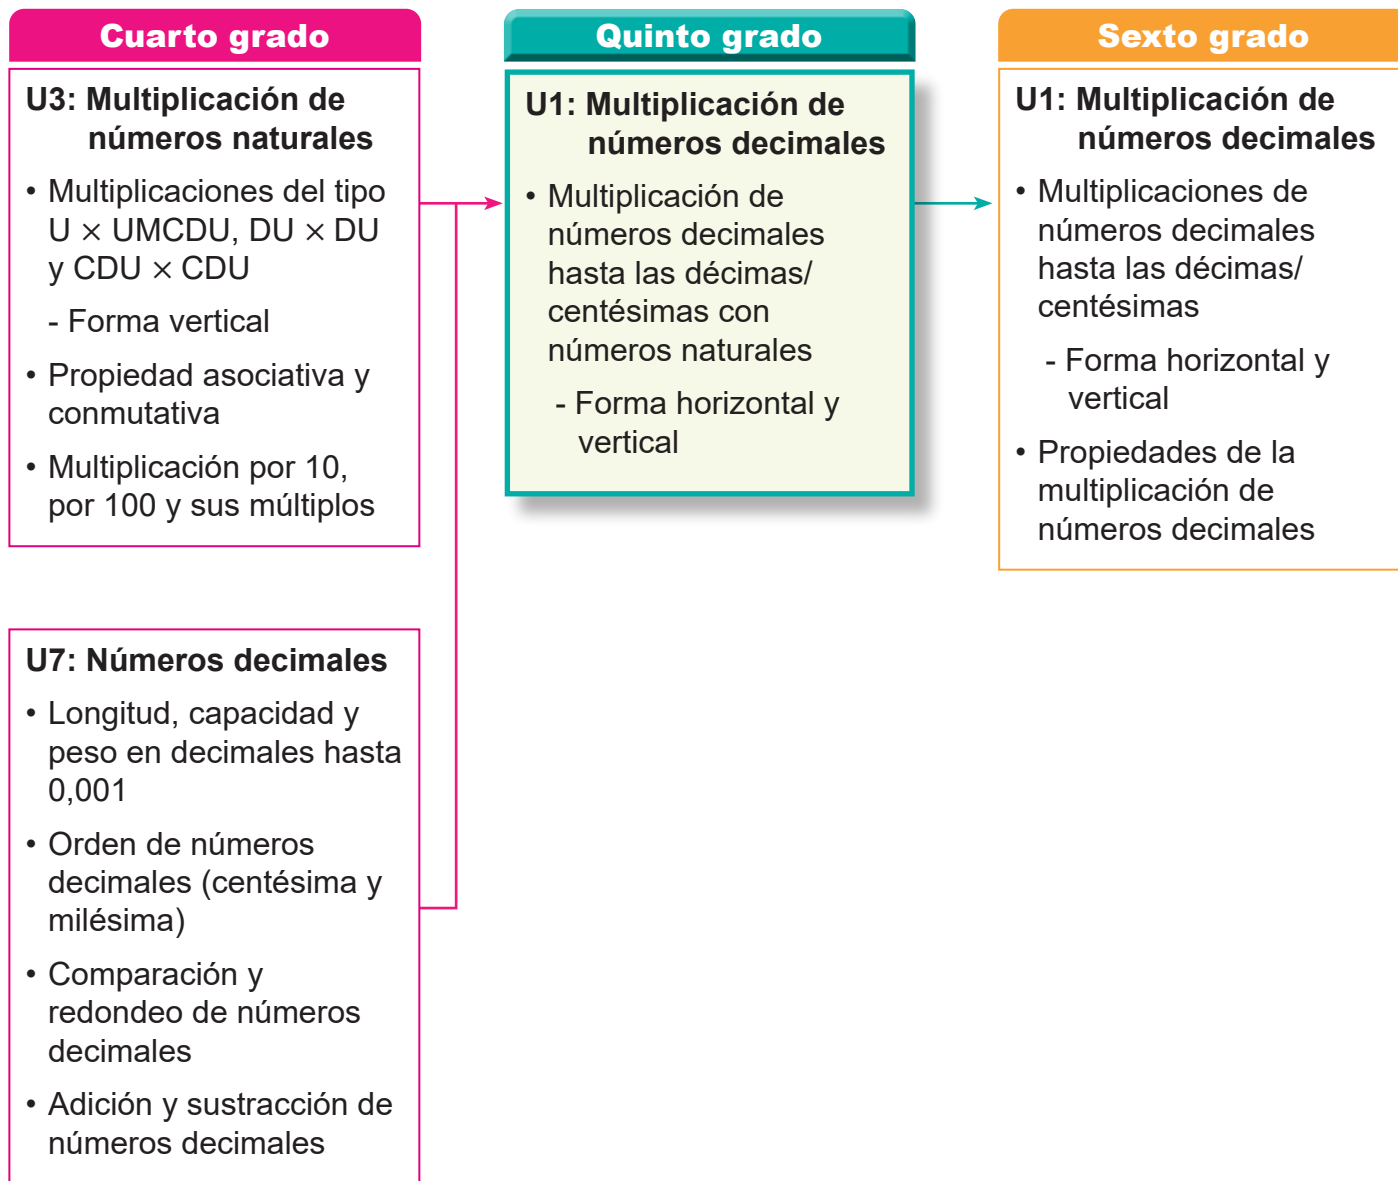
Cuarto grado

U3: Multiplicación de números naturales

• Multiplicaciones del tipo U × UMCDU, DU × DU y CDU × CDU

- Forma vertical

• Propiedad asociativa y conmutativa

• Multiplicación por 10, por 100 y sus múltiplos

U7: Números decimales

• Longitud, capacidad y peso en decimales hasta 0,001

• Orden de números decimales (centésima y milésima)

• Comparación y redondeo de números decimales

• Adición y sustracción de números decimales

Quinto grado

U1: Multiplicación de números decimales

• Multiplicación de números decimales hasta las décimas/ centésimas con números naturales

- Forma horizontal y vertical

Sexto grado

U1: Multiplicación de números decimales

• Multiplicaciones de números decimales hasta las décimas/ centésimas

- Forma horizontal y vertical

• Propiedades de la multiplicación de números decimales